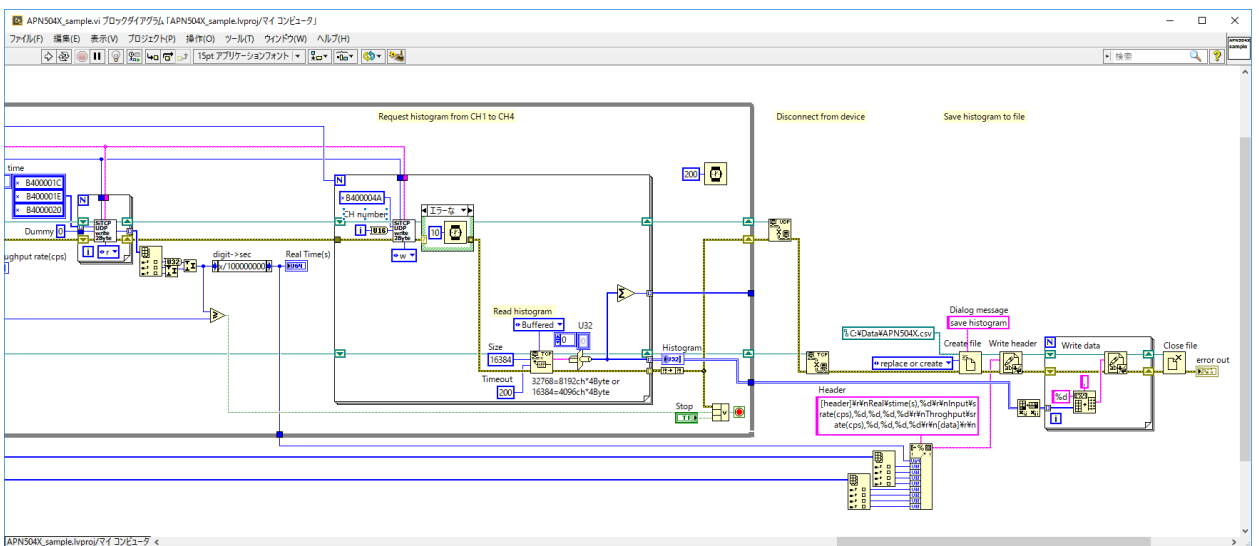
APN504X_sample.vi ブロックダイアグラム「APN504X_sample.lvproj/マイ コンピュータ」

ファイル(F) 編集(E) 表示(V) プロジェクト(P) 操作(O) ツール(T) ウィンドウ(W) ヘルプ(H)

15pt アプリケーションフォント

検索

APN504X sample

Request histogram from CH1 to CH4

Disconnect from device

Save histogram to file

time

B400001C

B400001E

B4000020

Dummy 0

SiTCP UDP write 2Byte

r

ughput rate(cps)

U32

digit->sec

x/100000000

Real Time(s)

DBL

N

B400004A

CH number

i

U16

SiTCP UDP write 2Byte

w

エラーな

10

200

Read histogram

Buffered

U32

0

Size

16384

Timeout

200

32768=8192ch*4Byte or 16384=4096ch*4Byte

Histogram

U32

Stop

TF

C:¥Data¥APN504X.csv

Dialog message

save histogram

replace or create

Create file

Write header

Write data

Close file

error out

Header

[header]¥r¥nReal¥stime(s),%d¥r¥nInput¥srate(cps),%d,%d,%d,%d¥r¥nThroghput¥srate(cps),%d,%d,%d,%d¥r¥n[data]¥r¥n

%d

APN504X_sample.lvproj/マイ コンピュータ